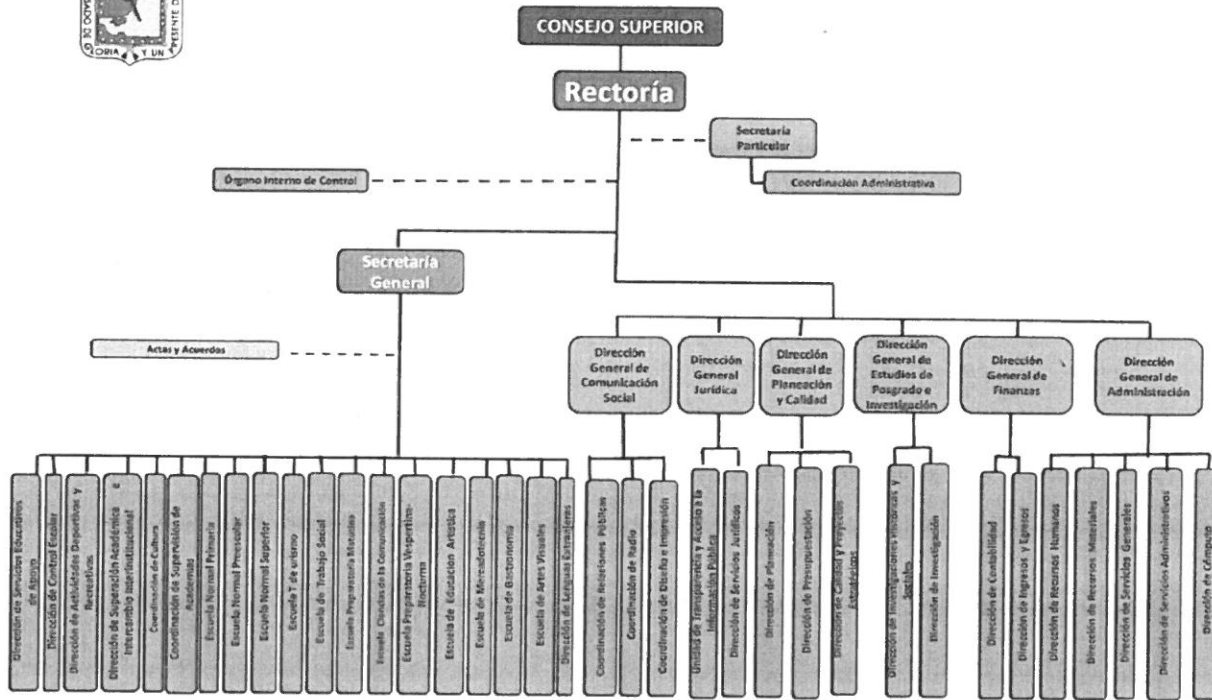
CONSEJO SUPERIOR

Rectoría

Secretaría Particular

Coordinación Administrativa

Órgano Interno de Control

Secretaría General

Actas y Acuerdos

Dirección General de Comunicación Social

Dirección General Jurídica

Dirección General de Planeación y Calidad

Dirección General de Estudios de Posgrado e Investigación

Dirección General de Finanzas

Dirección General de Administración

Dirección de Servicios Educativos de Apoyo

Dirección de Control Escolar

Dirección de Actividades Deportivas y Recreativas

Dirección de Superación Académica e Intercambio Interinstitucional

Coordinación de Cultura

Coordinación de Supervisión de Academias

Escuela Normal Primaria

Escuela Normal Preescolar

Escuela Normal Superior

Escuela T. de urismo

Escuela de Trabajo Social

Escuela Preparatoria Matutina

Escuela Ciencias de la Comunicación

Escuela Preparatoria Vespertino-Nocturna

Escuela de Educación Artística

Escuela de Mercadotecnia

Escuela de Gastronomía

Escuela de Artes Visuales

Dirección de Lenguas Extranjeras

Coordinación de Relaciones Públicas

Coordinación de Radio

Coordinación de Diseño e Impresión

Unidad de Transparencia y Acceso a la Información Pública

Dirección de Servicios Jurídicos

Dirección de Planeación

Dirección de Presupuestación

Dirección de Calidad y Proyectos Estratégicos

Dirección de Investigaciones Históricas y Sociales

Dirección de Investigación

Dirección de Contabilidad

Dirección de Ingresos y Egresos

Dirección de Recursos Humanos

Dirección de Recursos Materiales

Dirección de Servicios Generales

Dirección de Servicios Administrativos

Dirección de Cómputo

ORIA Y UN PRESENTE D